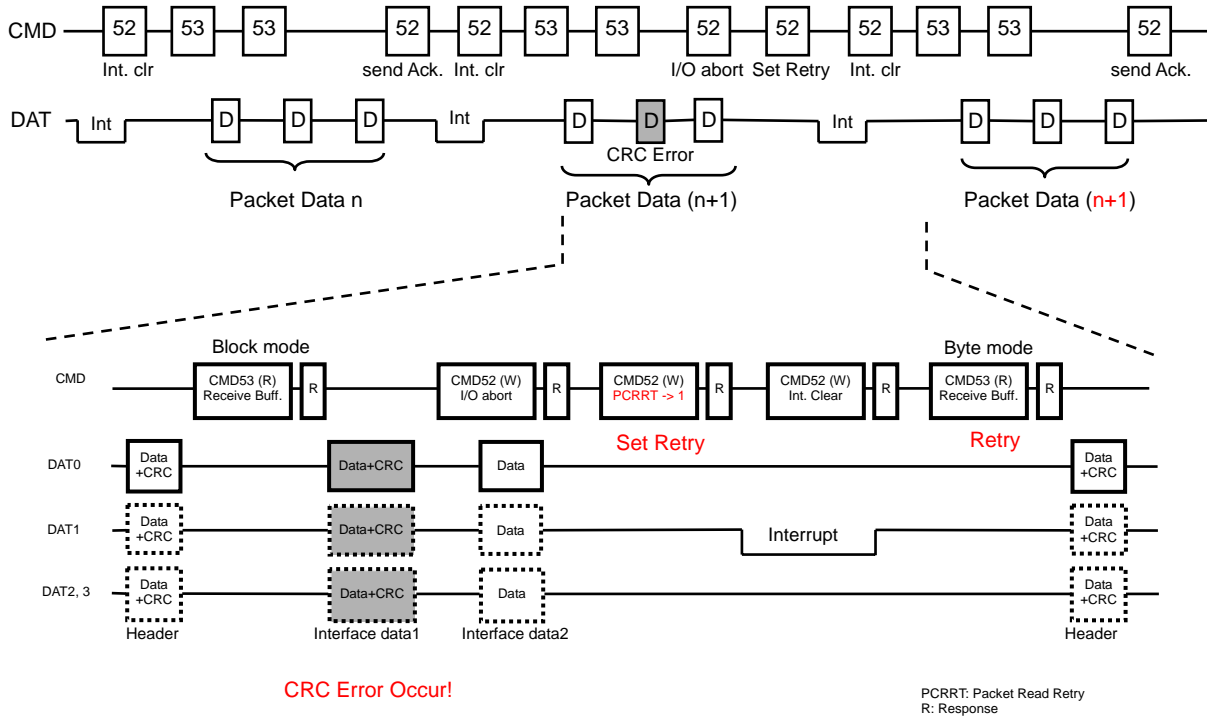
CMD 52 53 53 52 52 53 53 52 52 52 53 53 52

Int. clr send Ack. Int. clr I/O abort Set Retry Int. clr send Ack.

DAT Int D D D Int D D D Int D D D

CRC Error

Packet Data n Packet Data (n+1) Packet Data (n+1)

Block mode Byte mode

CMD CMD53 (R) Receive Buff. R CMD52 (W) I/O abort R CMD52 (W) PCRRT -> 1 R CMD52 (W) Int. Clear R CMD53 (R) Receive Buff. R

Set Retry Retry

DAT0 Data +CRC Data+CRC Data Data +CRC

DAT1 Data +CRC Data+CRC Data Interrupt Data +CRC

DAT2, 3 Data +CRC Data+CRC Data Data +CRC

Header Interface data1 Interface data2 Header

CRC Error Occur!

PCRRT: Packet Read Retry
R: Response